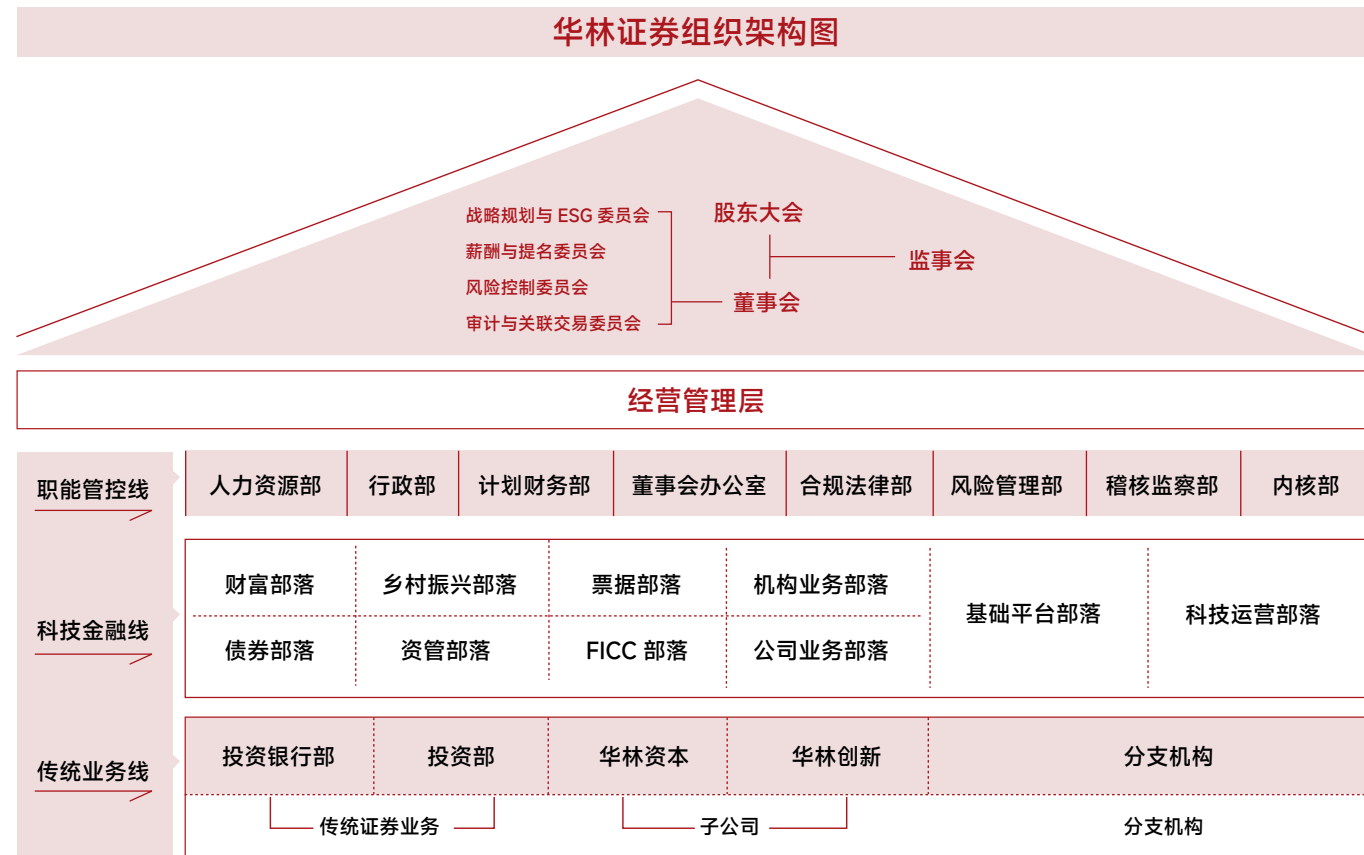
华林证券组织架构图

战略规划与 ESG 委员会
薪酬与提名委员会
风险控制委员会
审计与关联交易委员会

股东大会
监事会
董事会

经营管理层

职能管控线

| 人力资源部 | 行政部 | 计划财务部 | 董事会办公室 | 合规法律部 | 风险管理部 | 稽核监察部 | 内核部 |
|---|---|---|---|---|---|---|---|

科技金融线

| 财富部落 | 乡村振兴部落 | 票据部落 | 机构业务部落 | 基础平台部落 | 科技运营部落 |
|---|---|---|---|---|---|
| 债券部落 | 资管部落 | FICC 部落 | 公司业务部落 | | |

传统业务线

| 投资银行部 | 投资部 | 华林资本 | 华林创新 | 分支机构 |
|---|---|---|---|---|

传统证券业务
子公司
分支机构